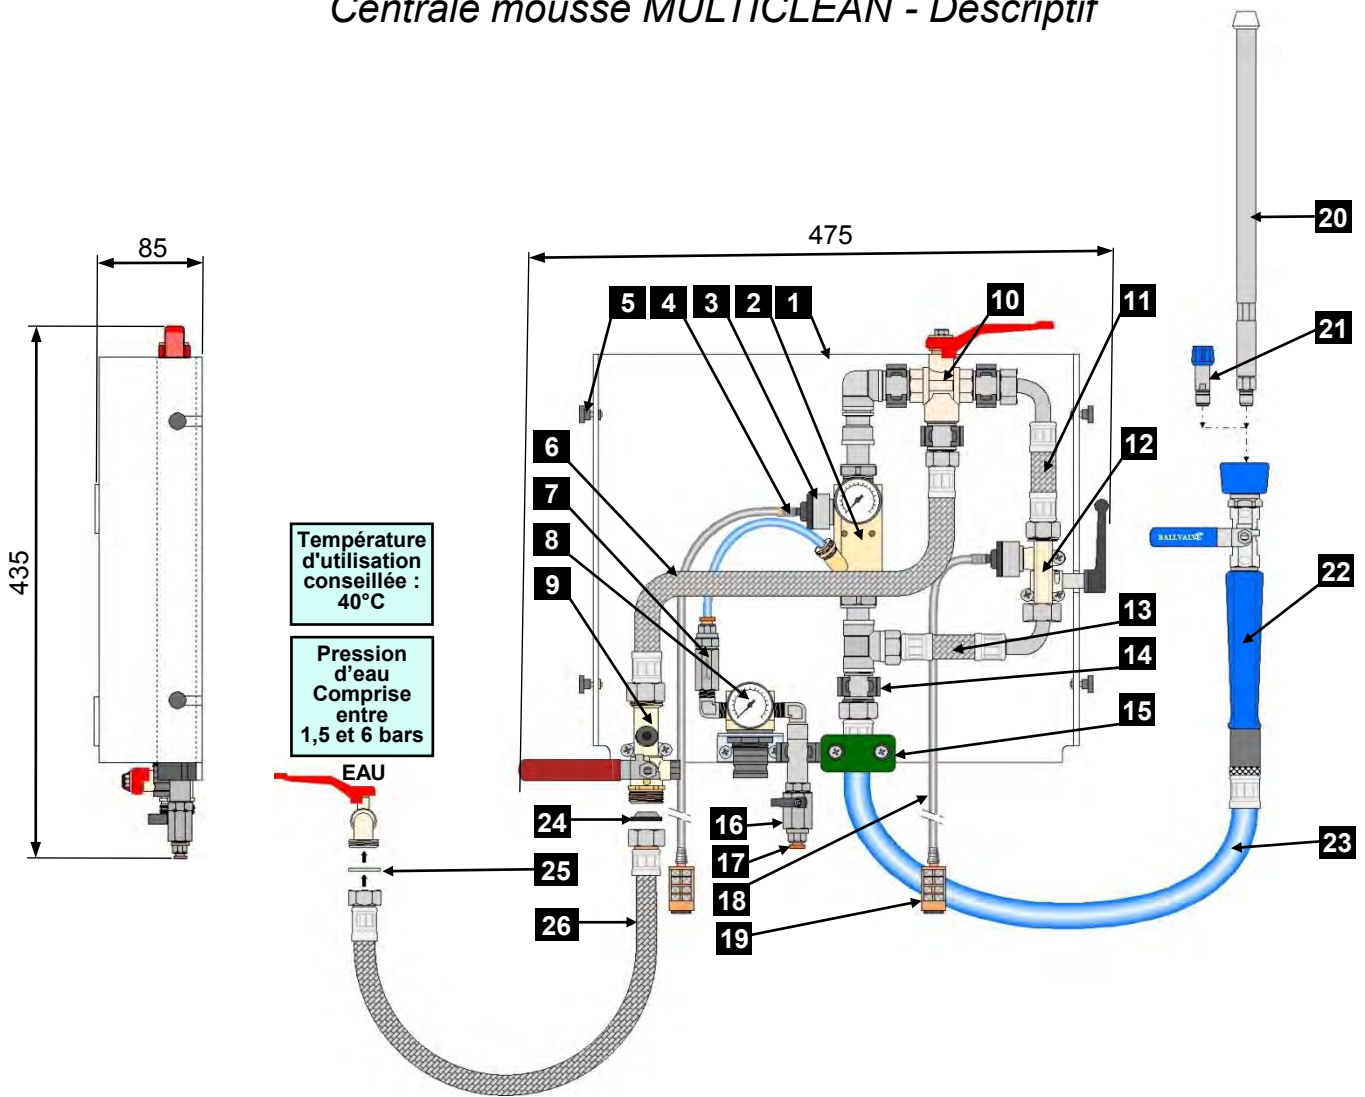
Centrale mousse MULTICLEAN - Descriptif

85

435

475

Température d'utilisation conseillée : 40°C

Pression d'eau Comprise entre 1,5 et 6 bars

EAU

5 4 3 2 1

10

11

12

6

7

8

9

13

14

15

20

21

22

BALLVALVE

23

24

25

26

16

17

18

19